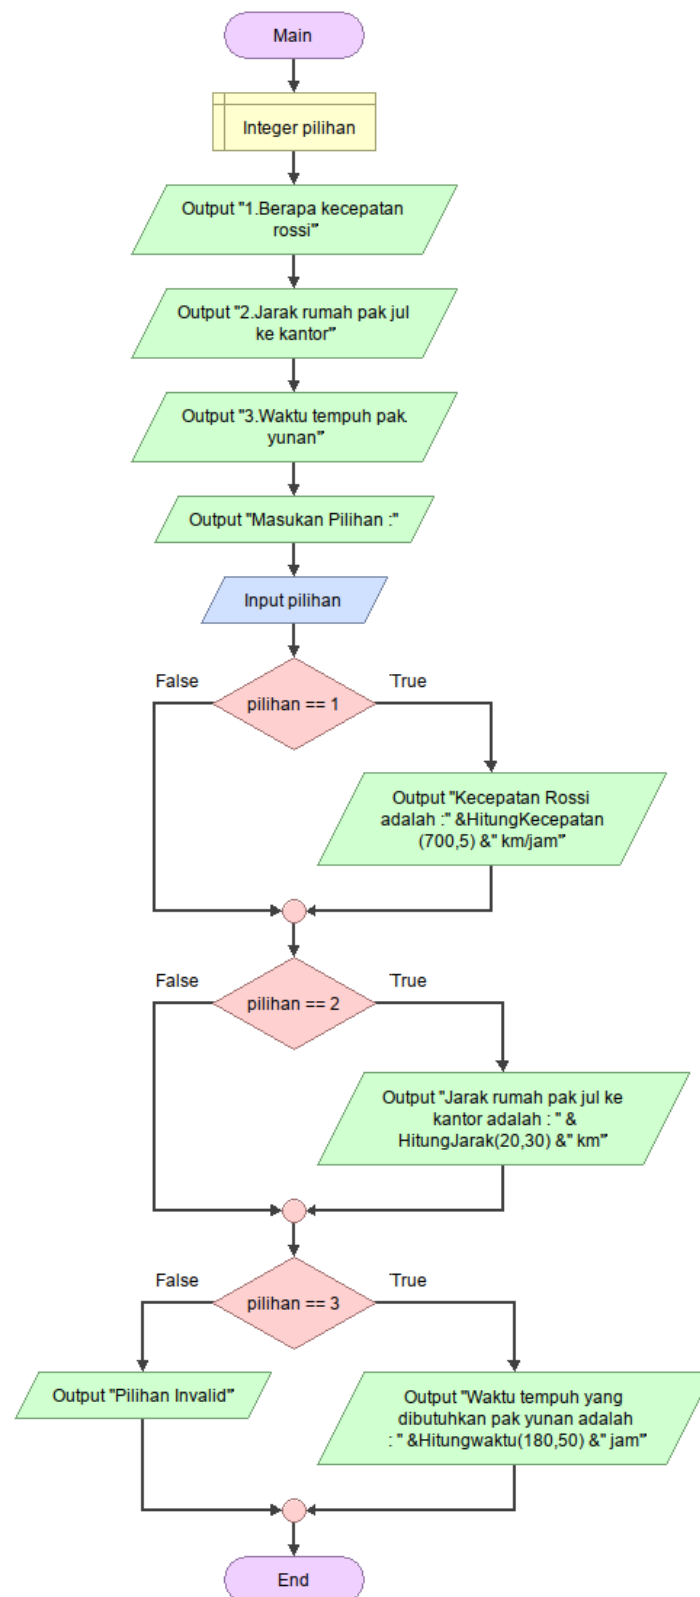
Main

Integer pilihan

Output "1.Berapa kecepatan rossi"

Output "2.Jarak rumah pak jul ke kantor"

Output "3.Waktu tempuh pak yunan"

Output "Masukan Pilihan :"

Input pilihan

False

pilihan == 1

True

Output "Kecepatan Rossi adalah :" &HitungKecepatan (700,5) &" km/jam"

False

pilihan == 2

True

Output "Jarak rumah pak jul ke kantor adalah : " & HitungJarak(20,30) &" km"

False

pilihan == 3

True

Output "Pilihan Invalid"

Output "Waktu tempuh yang dibutuhkan pak yunan adalah : " &Hitungwaktu(180,50) &" jam"

End